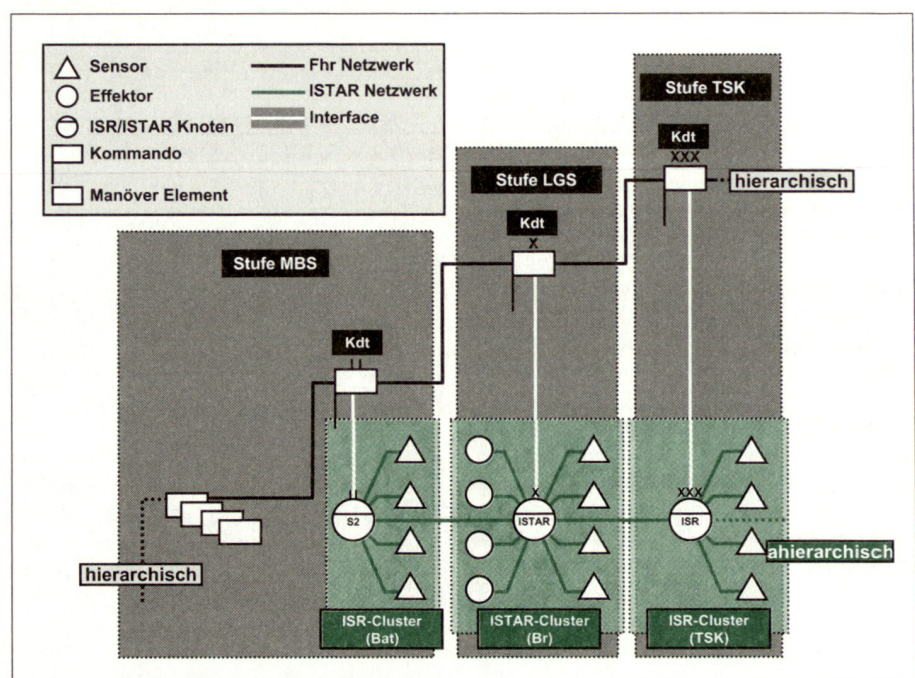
Sensor
Effektor
ISR/ISTAR Knoten
Kommando
Manöver Element
Fhr Netzwerk
ISTAR Netzwerk
Interface

Stufe TSK
Kdt
XXX
hierarchisch

Stufe LGS
Kdt
X

Stufe MBS
Kdt
II

S2
X
ISTAR
XXX
ISR
ahierarchisch
hierarchisch

ISR-Cluster (Bat)
ISTAR-Cluster (Br)
ISR-Cluster (TSK)